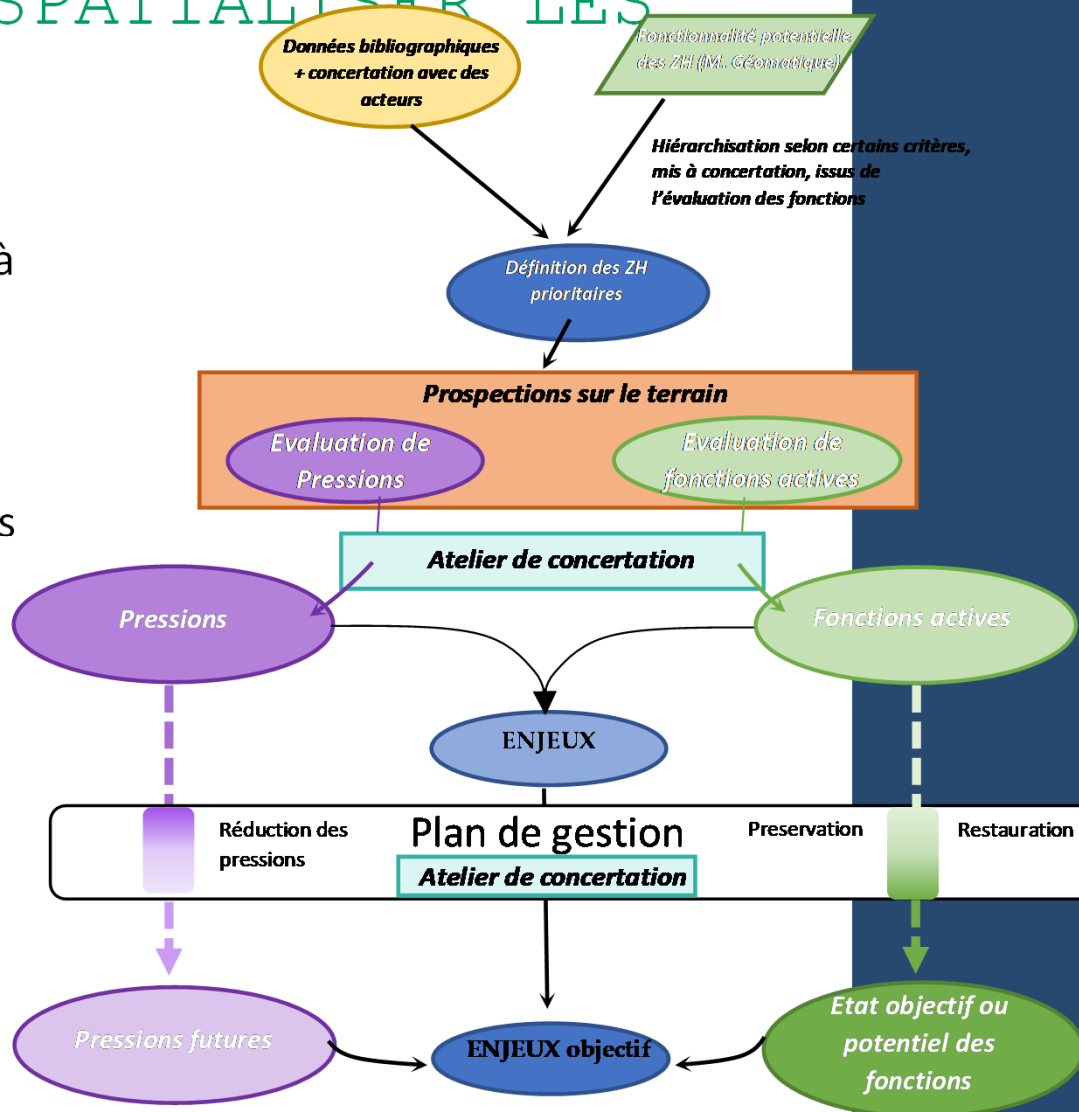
SPATIALISER LES

à

s

Données bibliographiques + concertation avec des acteurs

Fonctionnalité potentielle des ZH (M. Géomatique)

Hiérarchisation selon certains critères, mis à concertation, issus de l'évaluation des fonctions

Définition des ZH prioritaires

Prospections sur le terrain

Evaluation de Pressions

Evaluation de fonctions actives

Atelier de concertation

Pressions

Fonctions actives

ENJEUX

Réduction des pressions

Plan de gestion

Preservation

Restauration

Atelier de concertation

Pressions futures

ENJEUX objectif

Etat objectif ou potentiel des fonctions